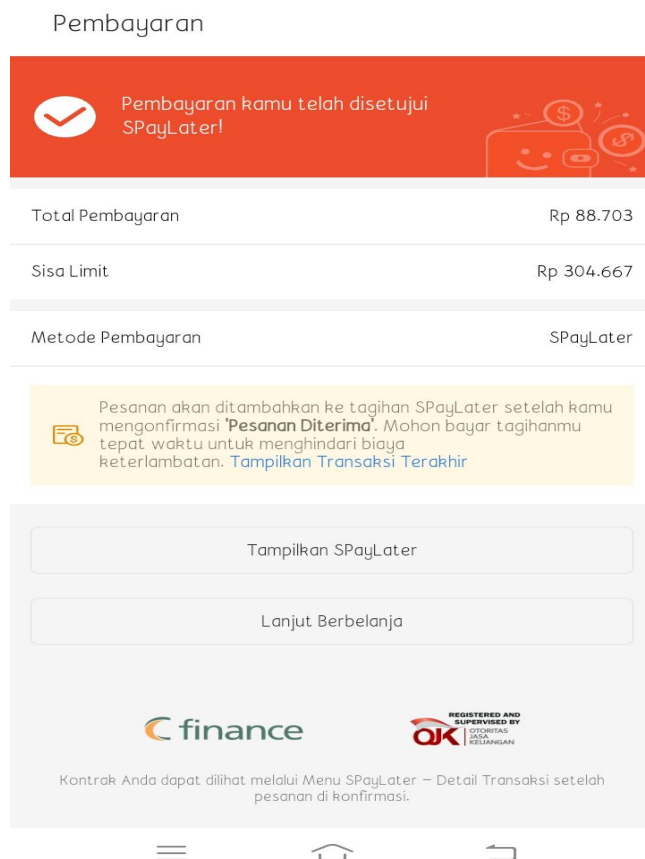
Pembayaran

Pembayaran kamu telah disetujui SPayLater!

Total Pembayaran Rp 88.703

Sisa Limit Rp 304.667

Metode Pembayaran SPayLater

Pesanan akan ditambahkan ke tagihan SPayLater setelah kamu mengonfirmasi **'Pesanan Diterima'**. Mohon bayar tagihanmu tepat waktu untuk menghindari biaya keterlambatan. Tampilkan Transaksi Terakhir

Tampilkan SPayLater

Lanjut Berbelanja

finance

REGISTERED AND SUPERVISED BY OJK OTORITAS JASA KEUANGAN

Kontrak Anda dapat dilihat melalui Menu SPayLater - Detail Transaksi setelah pesanan di konfirmasi.